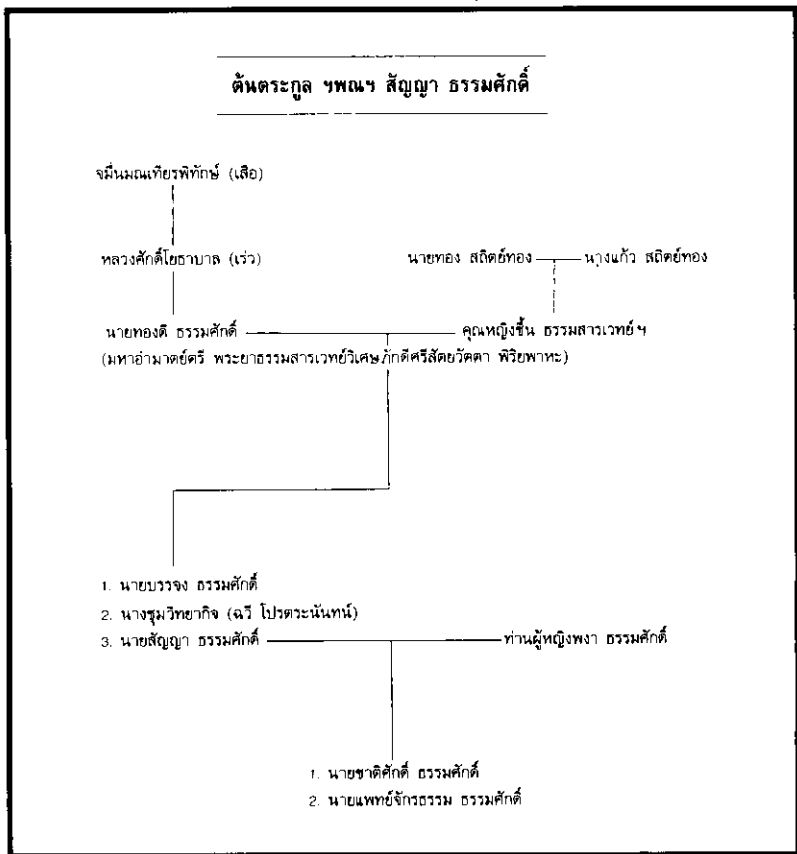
ต้นตระกูล ฯพณฯ สัญญา ธรรมศักดิ์

จมื่นมณเฑียรพิทักษ์ (เสือ)

หลวงศักดิ์โยธาบาล (เร่ว)

นายทอง สถิตย์ทอง — นางแก้ว สถิตย์ทอง

นายทองดี ธรรมศักดิ์ — คุณหญิงชื้น ธรรมสารเวทย์ฯ
(มหาอำมาตย์ตรี พระยาธรรมสารเวทย์วิเศษภักดีศรีสัตยวัตตา พิริยพาหะ)

1. นายบรรจง ธรรมศักดิ์
2. นางชุมวิทยากิจ (ฉวี โปรตระนันทน์)
3. นายสัญญา ธรรมศักดิ์ — ท่านผู้หญิงพงา ธรรมศักดิ์

1. นายชาติศักดิ์ ธรรมศักดิ์
2. นายแพทย์จักรธรรม ธรรมศักดิ์